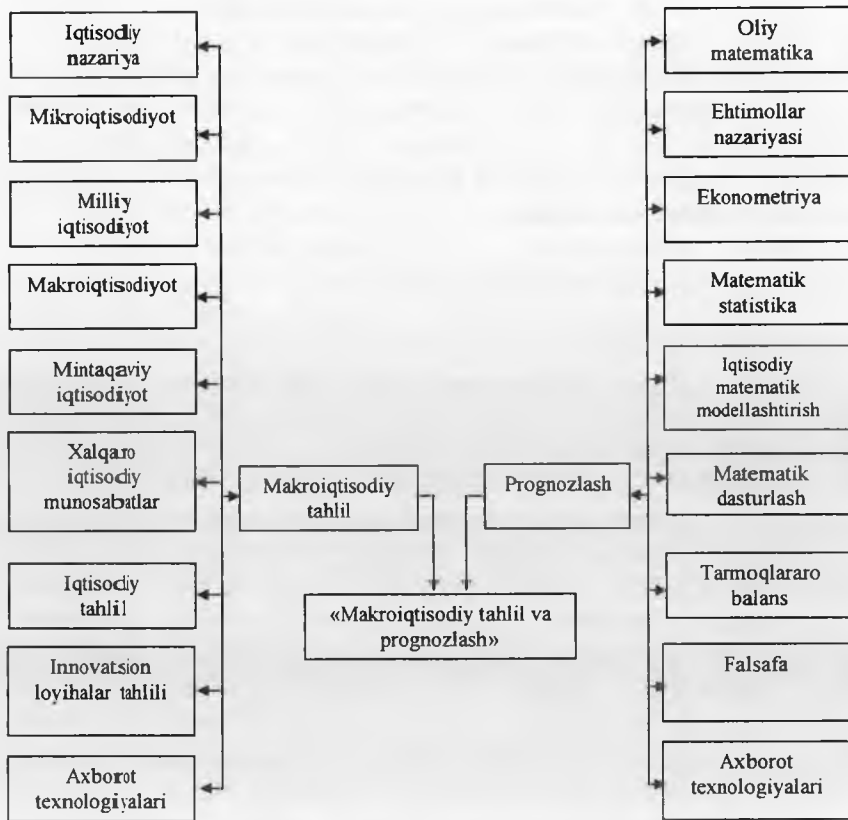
Iqtisodiy nazariya

Mikroiqtisodiyot

Milliy iqtisodiyot

Makroiqtisodiyot

Mintaqaviy iqtisodiyot

Xalqaro iqtisodiy munosabatlar

Iqtisodiy tahlil

Innovatsion loyihalar tahlili

Axborot texnologiyalari

Makroiqtisodiy tahlil

Prognozlash

«Makroiqtisodiy tahlil va prognozlash»

Oliy matematika

Ehtimollar nazariyasi

Ekonometriya

Matematik statistika

Iqtisodiy matematik modellashtirish

Matematik dasturlash

Tarmoqlararo balans

Falsafa

Axborot texnologiyalari